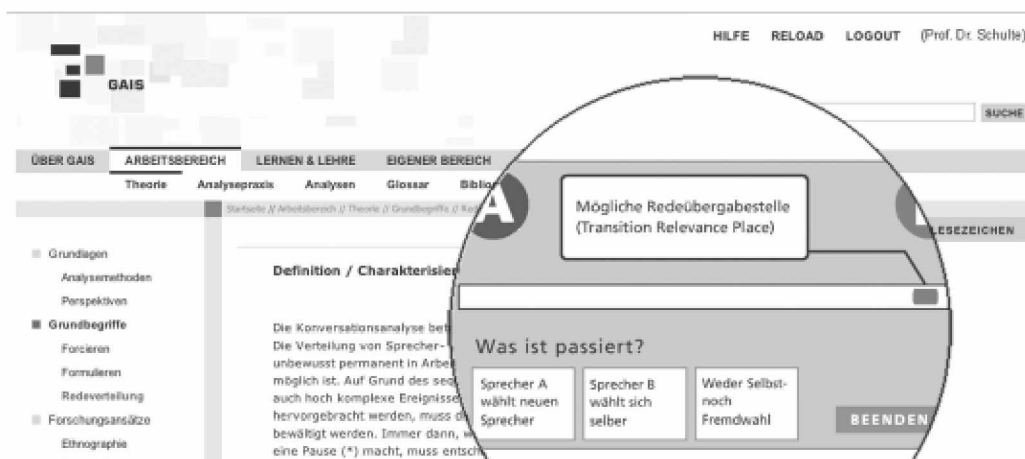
GAIS

HILFE RELOAD LOGOUT (Prof. Dr. Schulte)

SUCHE

ÜBER GAIS ARBEITSBEREICH LERNEN & LEHRE EIGENER BEREICH

Theorie Analysepraxis Analysen Glossar Bibli

Startseite // Arbeitsbereich // Theorie // Grundbegriffe // Re

LESEZEICHEN

Grundlagen
Analysemethoden
Perspektiven
Grundbegriffe
Forcieren
Formulieren
Redeverteilung
Forschungsansätze
Ethnographie

Definition / Charakterisie

Die Konversationsanalyse bet
Die Verteilung von Sprecher-
unbewusst permanent in Arbe
möglich ist. Auf Grund des seq
auch hoch komplexe Ereignisse
hervorgebracht werden, muss d
bewältigt werden. Immer dann, w
eine Pause (*) macht, muss entsch

A

Mögliche Redeübergabestelle (Transition Relevance Place)

Was ist passiert?

Sprecher A wählt neuen Sprecher

Sprecher B wählt sich selber

Weder Selbst- noch Fremdwahl

BEENDEN